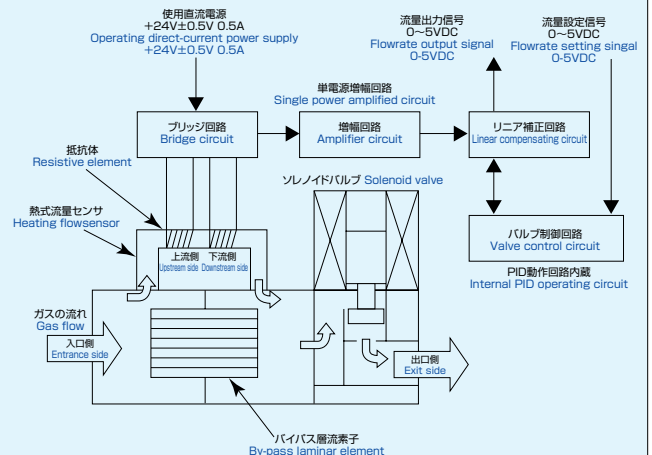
使用直流電源
+24V±0.5V 0.5A
Operating direct-current power supply
+24V±0.5V 0.5A

流量出力信号
0~5VDC
Flowrate output signal
0-5VDC

流量設定信号
0~5VDC
Flowrate setting singal
0-5VDC

単電源増幅回路
Single power amplified circuit

ブリッジ回路
Bridge circuit

増幅回路
Amplifier circuit

リニア補正回路
Linear compensating circuit

抵抗体
Resistive element

ソレノイドバルブ Solenoid valve

熱式流量センサ
Heating flowsensor

上流側
Upstream side

下流側
Downstream side

バルブ制御回路
Valve control circuit

PID動作回路内蔵
Internal PID operating circuit

ガスの流れ
Gas flow

入口側
Entrance side

出口側
Exit side

バイパス層流素子
By-pass laminar element